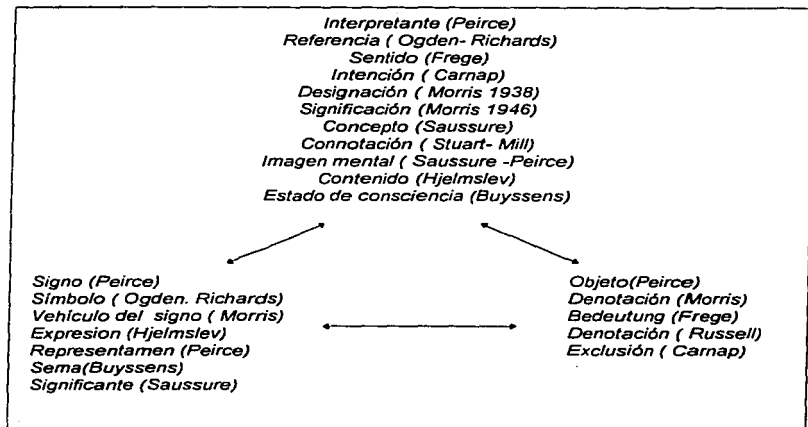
Interpretante (Peirce)
Referencia ( Ogden- Richards)
Sentido (Frege)
Intención ( Carnap)
Designación ( Morris 1938)
Significación (Morris 1946)
Concepto (Saussure)
Connotación ( Stuart- Mill)
Imagen mental ( Saussure -Peirce)
Contenido (Hjelmslev)
Estado de consciencia (Buyssens)

Signo (Peirce)
Símbolo ( Ogden. Richards)
Vehículo del signo ( Morris)
Expresion (Hjelmslev)
Representamen (Peirce)
Sema(Buyssens)
Significante (Saussure)

Objeto(Peirce)
Denotación (Morris)
Bedeutung (Frege)
Denotación ( Russell)
Exclusión ( Carnap)